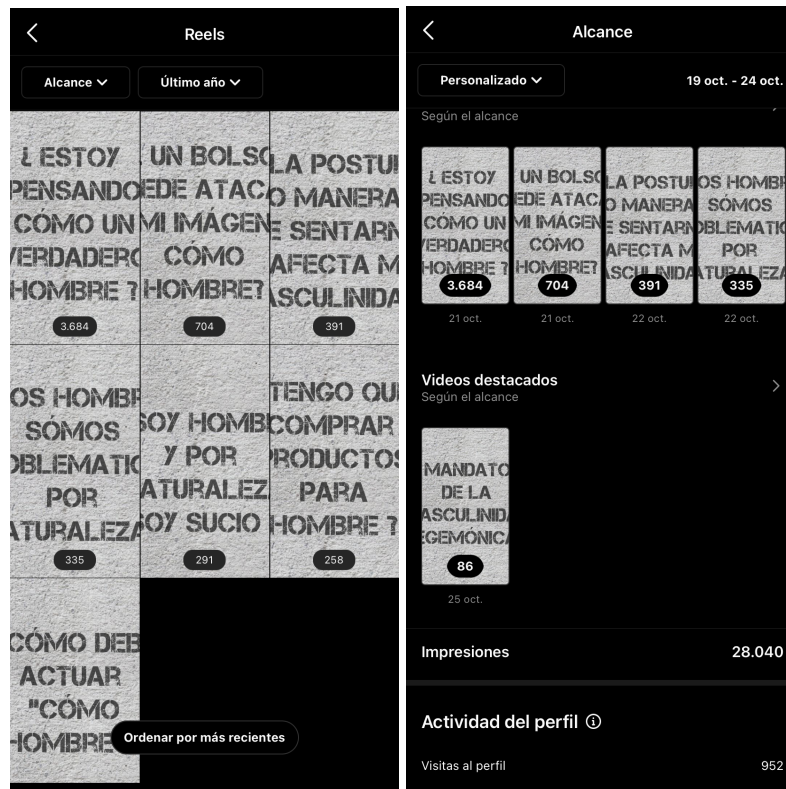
Reels

Alcance
Último año

¿ESTOY PENSANDO CÓMO UN VERDADERO HOMBRE ?
3.684

UN BOLSO DE ATAC MI IMÁGEN CÓMO HOMBRE?
704

LA POSTU O MANERA E SENTARN AFECTA M ASCULINIDA
391

OS HOMBR SÓMOS OBLEMATIC POR ATURALEZA
335

SOY HOMB Y POR ATURALEZ SOY SUCIO
291

TENGO QU COMPRAR PRODUCTOS PARA HOMBRE ?
258

CÓMO DEB ACTUAR "CÓMO HOMBRE

Ordenar por más recientes

Alcance

Personalizado
19 oct. - 24 oct.

Según el alcance

¿ESTOY PENSANDO CÓMO UN VERDADERO HOMBRE ?
3.684
21 oct.

UN BOLSO DE ATAC MI IMÁGEN CÓMO HOMBRE?
704
21 oct.

LA POSTU O MANERA E SENTARN AFECTA M ASCULINIDA
391
22 oct.

OS HOMBR SÓMOS OBLEMATIC POR ATURALEZ
335
22 oct.

Videos destacados
Según el alcance

MANDATO DE LA ASCULINIDA EGEMÓNICA
86
25 oct.

Impresiones
28.040

Actividad del perfil

Visitas al perfil
952